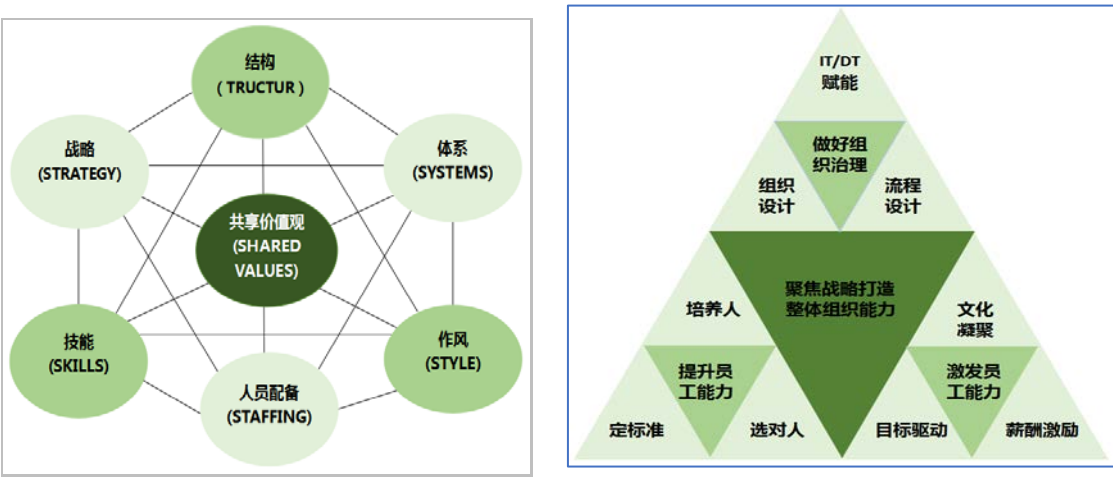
结构
( TRUCTUR )

战略
(STRATEGY)

体系
(SYSTEMS)

共享价值观
(SHARED VALUES)

技能
(SKILLS)

作风
(STYLE)

人员配备
(STAFFING)

IT/DT
赋能

做好组织治理

组织设计

流程设计

聚焦战略打造整体组织能力

培养人

文化凝聚

提升员工能力

激发员工能力

定标准

选对人

目标驱动

薪酬激励